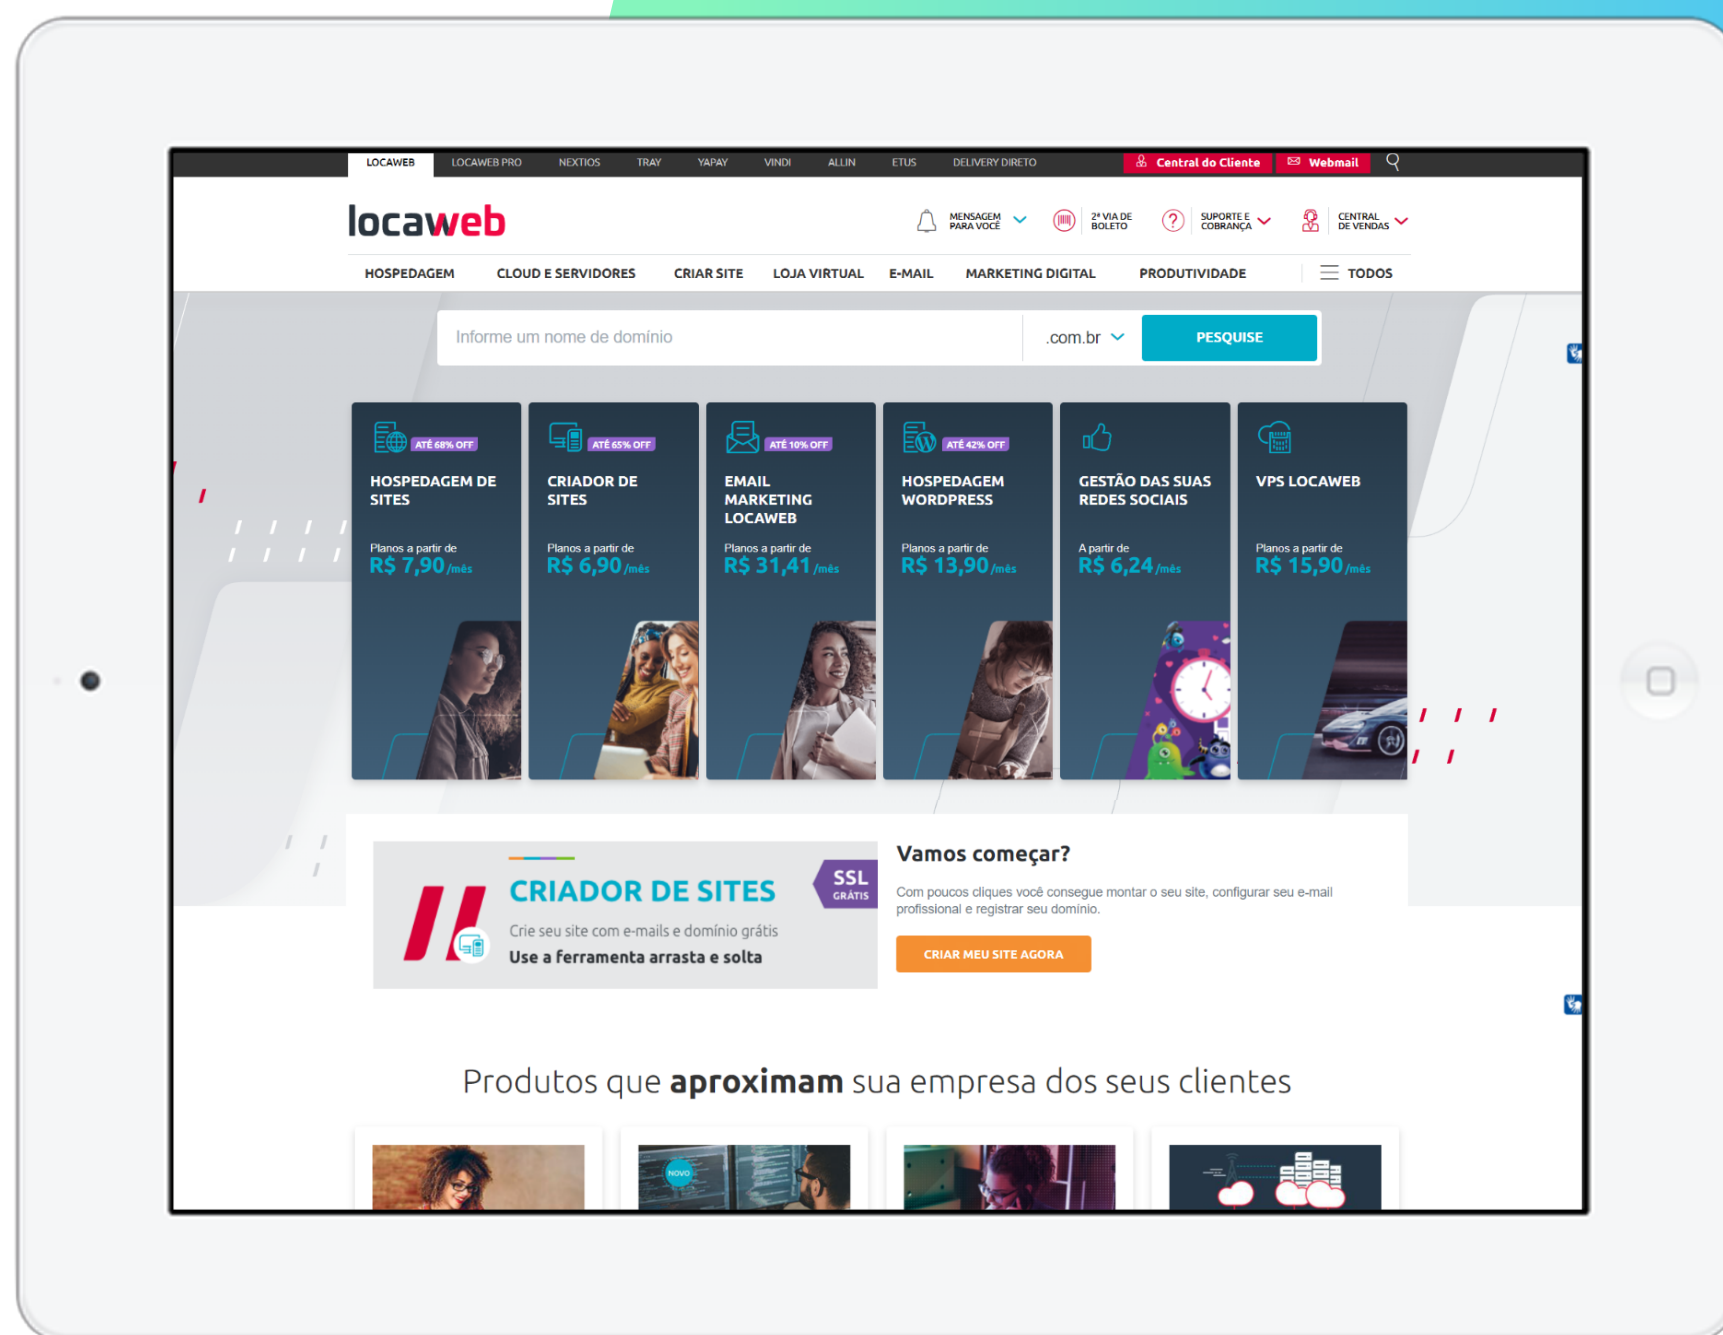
LOCAWEB LOCAWEB PRO NEXTIOS TRAY YAPAY VINDI ALLIN ETUS DELIVERY DIRETO Central do Cliente Webmail

locaweb

MENSAGEM PARA VOCÊ 2ª VIA DE BOLETO SUPORTE E COBRANÇA CENTRAL DE VENDAS

HOSPEDAGEM CLOUD E SERVIDORES CRIAR SITE LOJA VIRTUAL E-MAIL MARKETING DIGITAL PRODUTIVIDADE TODOS

Informe um nome de domínio .com.br PESQUISE

ATÉ 68% OFF
HOSPEDAGEM DE SITES
Planos a partir de
R$ 7,90 /mês

ATÉ 65% OFF
CRIADOR DE SITES
Planos a partir de
R$ 6,90 /mês

ATÉ 10% OFF
EMAIL MARKETING LOCAWEB
Planos a partir de
R$ 31,41 /mês

ATÉ 42% OFF
HOSPEDAGEM WORDPRESS
Planos a partir de
R$ 13,90 /mês

GESTÃO DAS SUAS REDES SOCIAIS
A partir de
R$ 6,24 /mês

VPS LOCAWEB
Planos a partir de
R$ 15,90 /mês

CRIADOR DE SITES
SSL GRÁTIS
Crie seu site com e-mails e domínio grátis
Use a ferramenta arrasta e solta

Vamos começar?
Com poucos cliques você consegue montar o seu site, configurar seu e-mail profissional e registrar seu domínio.
CRIAR MEU SITE AGORA

Produtos que aproximam sua empresa dos seus clientes

NOVO